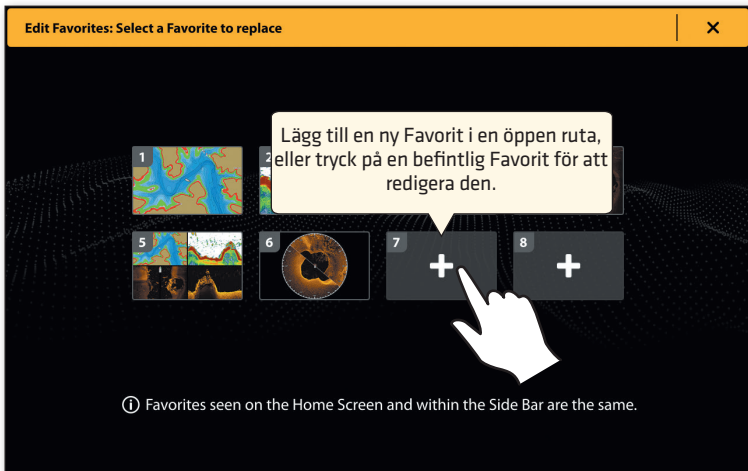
Edit Favorites: Select a Favorite to replace

✕

1

2

Lägg till en ny Favorit i en öppen ruta, eller tryck på en befintlig Favorit för att redigera den.

5

6

7

+

8

+

ⓘ Favorites seen on the Home Screen and within the Side Bar are the same.